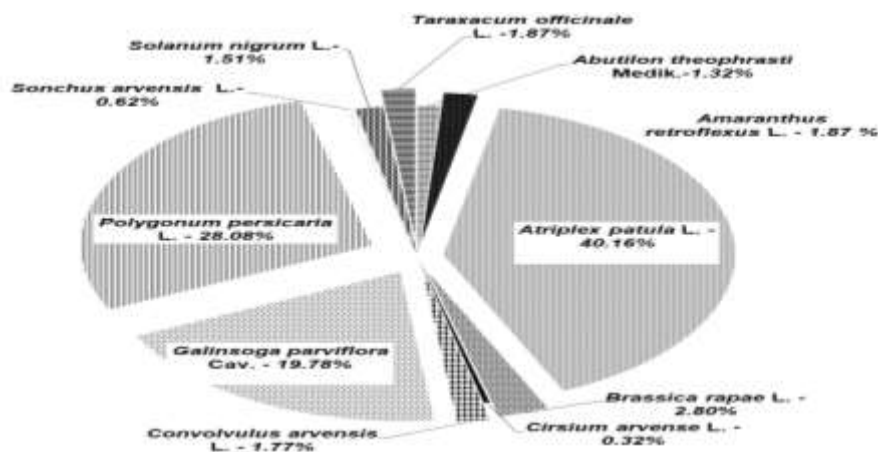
Taraxacum officinale L. -1.87%

Solanum nigrum L.- 1.51%

Abutilon theophrasti Medik.-1.32%

Sonchus arvensis L.- 0.62%

Amaranthus retroflexus L. - 1.87 %

Polygonum persicaria L. - 28.08%

Atriplex patula L. - 40.16%

Galinsoga parviflora Cav. - 19.78%

Brassica rapae L. - 2.80%

Convolvulus arvensis L. - 1.77%

Cirsium arvense L. - 0.32%